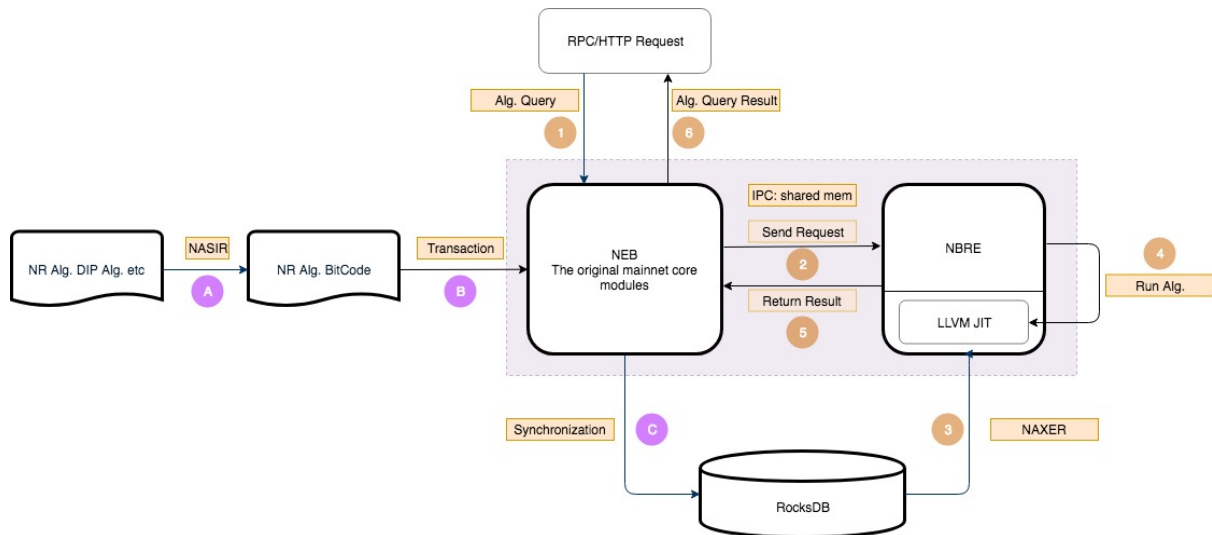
RPC/HTTP Request

Alg. Query

1

Alg. Query Result

6

IPC: shared mem

NR Alg. DIP Alg. etc

NASIR

A

NR Alg. BitCode

Transaction

B

NEB
The original mainnet core modules

Send Request

2

Return Result

5

NBRE

LLVM JIT

4

Run Alg.

Synchronization

C

3

NAXER

RocksDB